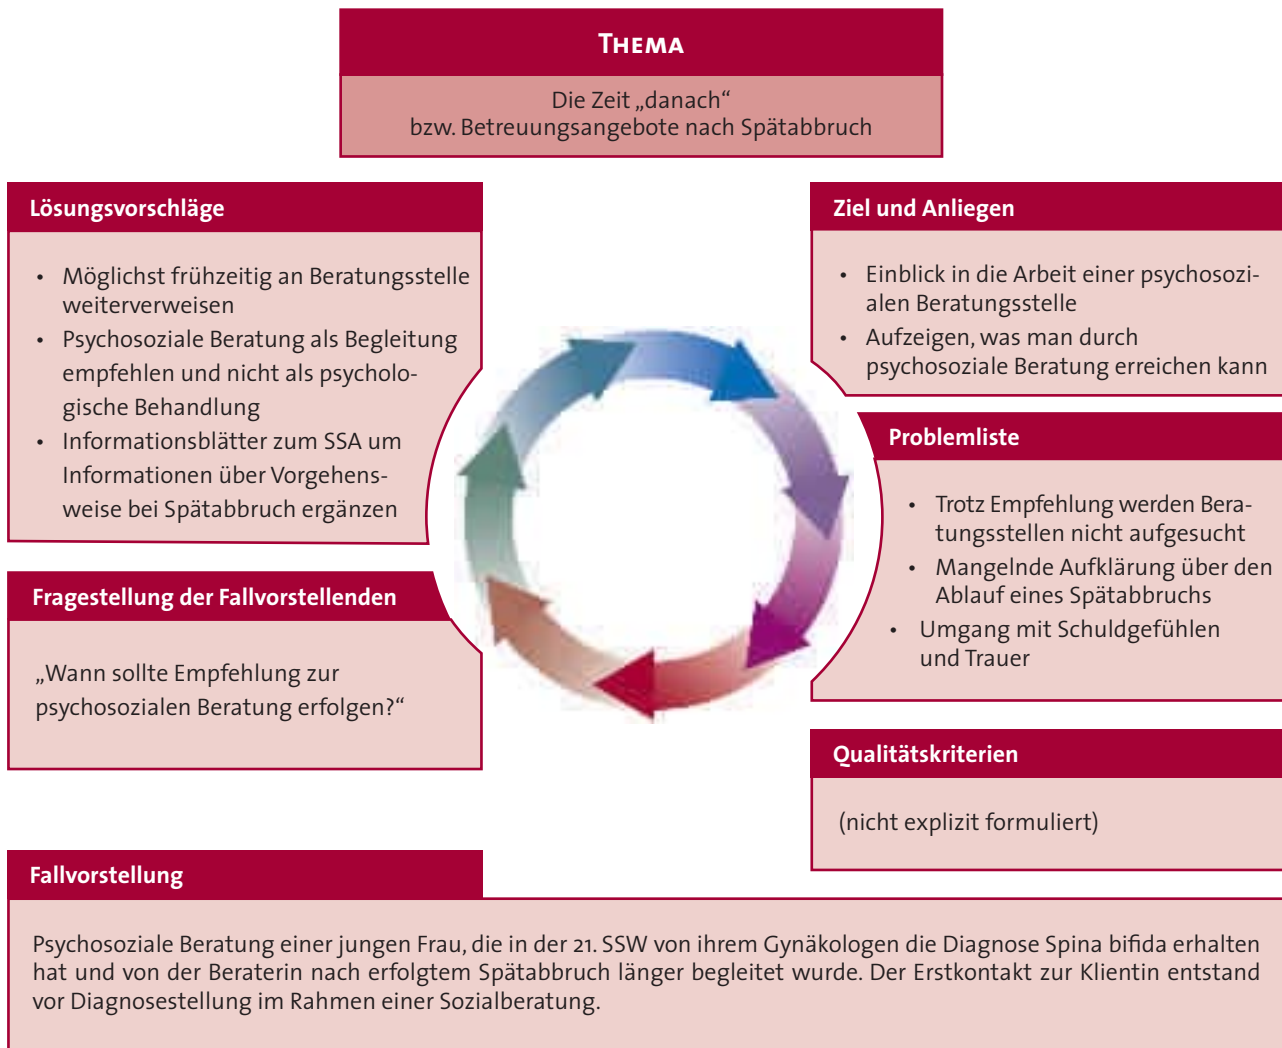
THEMA

Die Zeit „danach“
bzw. Betreuungsangebote nach Spätabbruch

Lösungsvorschläge

- Möglichst frühzeitig an Beratungsstelle weiterverweisen
- Psychosoziale Beratung als Begleitung empfehlen und nicht als psychologische Behandlung
- Informationsblätter zum SSA um Informationen über Vorgehensweise bei Spätabbruch ergänzen

Fragestellung der Fallvorstellenden

„Wann sollte Empfehlung zur psychosozialen Beratung erfolgen?“

Ziel und Anliegen

- Einblick in die Arbeit einer psychosozialen Beratungsstelle
- Aufzeigen, was man durch psychosoziale Beratung erreichen kann

Problemliste

- Trotz Empfehlung werden Beratungsstellen nicht aufgesucht
- Mangelnde Aufklärung über den Ablauf eines Spätabbruchs
- Umgang mit Schuldgefühlen und Trauer

Qualitätskriterien

(nicht explizit formuliert)

Fallvorstellung

Psychosoziale Beratung einer jungen Frau, die in der 21. SSW von ihrem Gynäkologen die Diagnose Spina bifida erhalten hat und von der Beraterin nach erfolgtem Spätabbruch länger begleitet wurde. Der Erstkontakt zur Klientin entstand vor Diagnosestellung im Rahmen einer Sozialberatung.